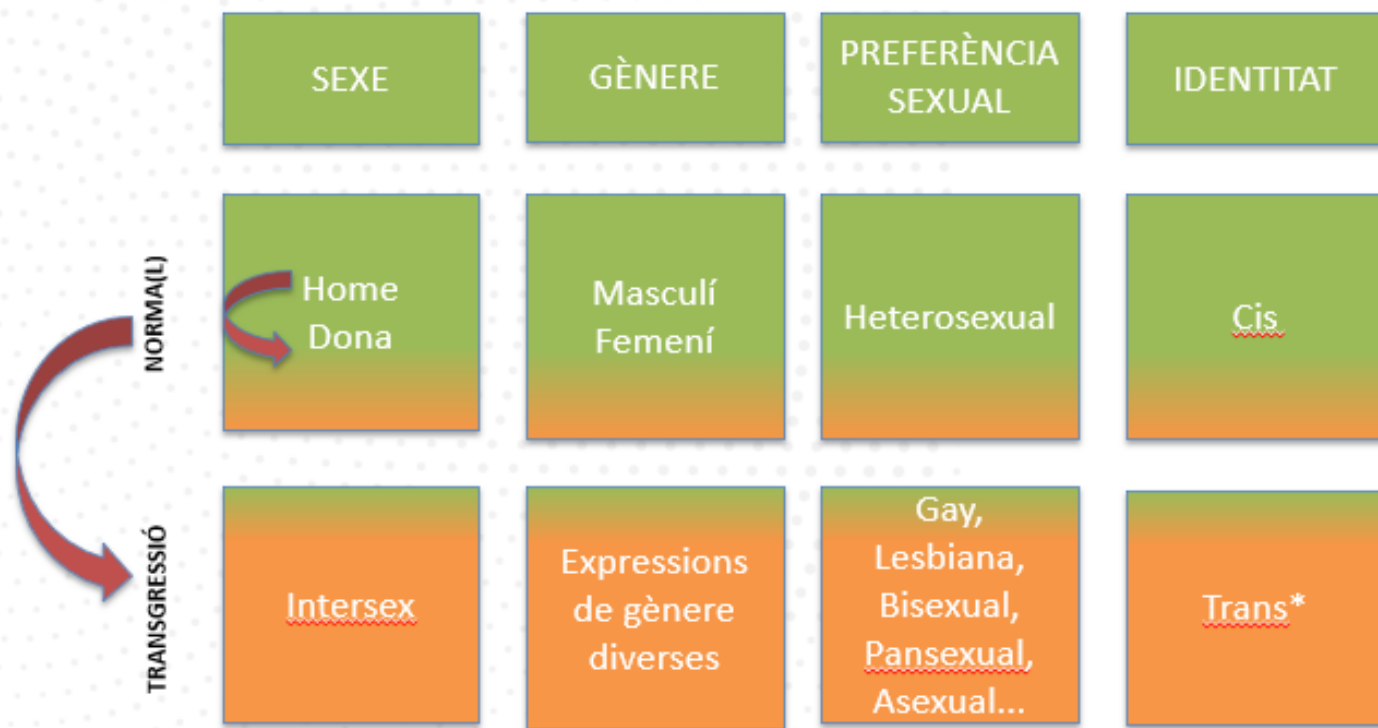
| | SEXE | GÈNERE | PREFERÈNCIA SEXUAL | IDENTITAT |
|---|---|---|---|---|
| NORMA(L) | Home Dona | Masculí Femení | Heterosexual | Cis |
| TRANSGRESSIÓ | Intersex | Expressions de gènere diverses | Gay, Lesbiana, Bisexual, Pansexual, Asexual... | Trans* |